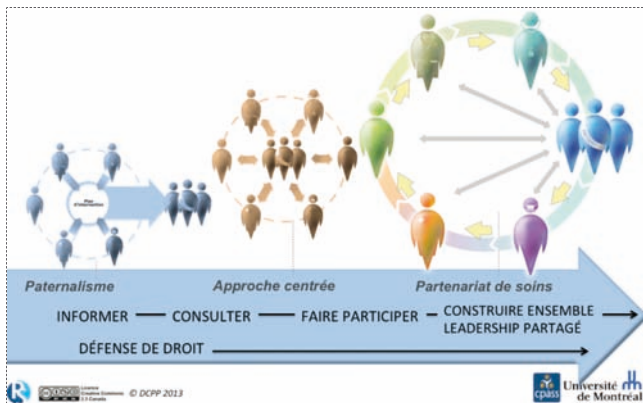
Plan d'intervention

Paternalisme

Approche centrée

Partenariat de soins

INFORMER — CONSULTER — FAIRE PARTICIPER — CONSTRUIRE ENSEMBLE LEADERSHIP PARTAGÉ

DÉFENSE DE DROIT

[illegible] © DCPP 2013

cpass

Université de Montréal